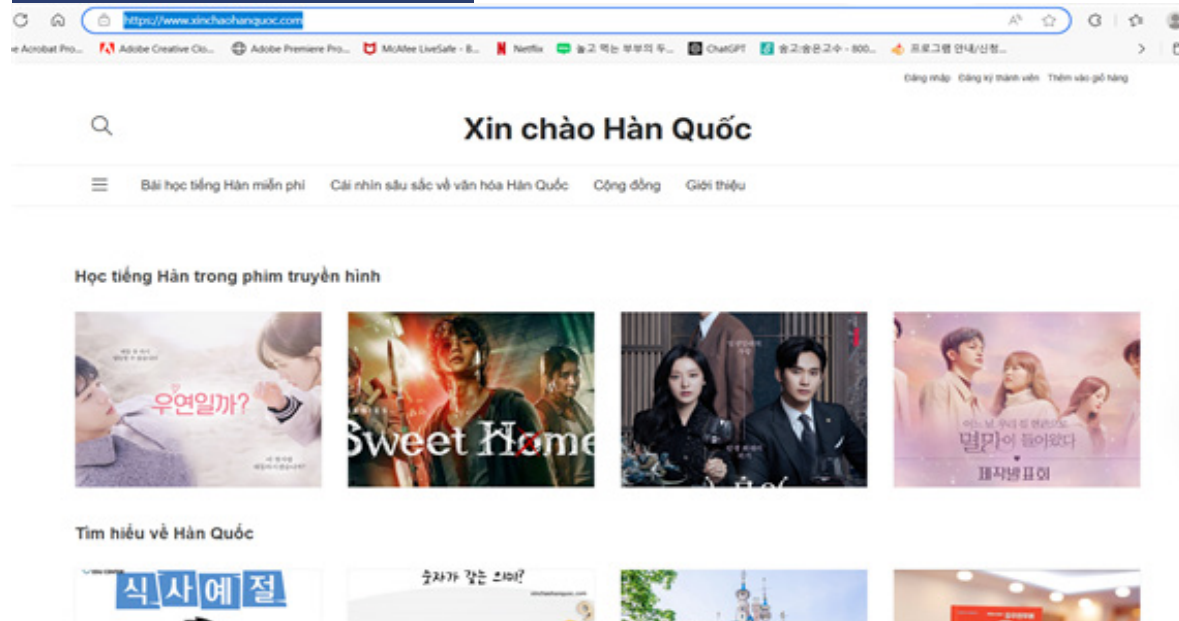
https://www.xinchaohanquoc.com

e Acrobat Pro... Adobe Creative Clo... Adobe Premiere Pro... McAfee LiveSafe - B... Netflix 놓고 먹는 부부의 두... ChatGPT 숭고:송은고수 - 800... 프로그램 안내/신청...

Đăng nhập Đăng ký thành viên Thêm vào giỏ hàng

Xin chào Hàn Quốc

Bài học tiếng Hàn miễn phí Cái nhìn sâu sắc về văn hóa Hàn Quốc Cộng đồng Giới thiệu

Học tiếng Hàn trong phim truyền hình

우연일까?

Sweet Home

멀가이 들어왔다

패지방표희

Tìm hiểu về Hàn Quốc

식사예절

숫자가 갖는 의미?

xinchaohanquoc.com